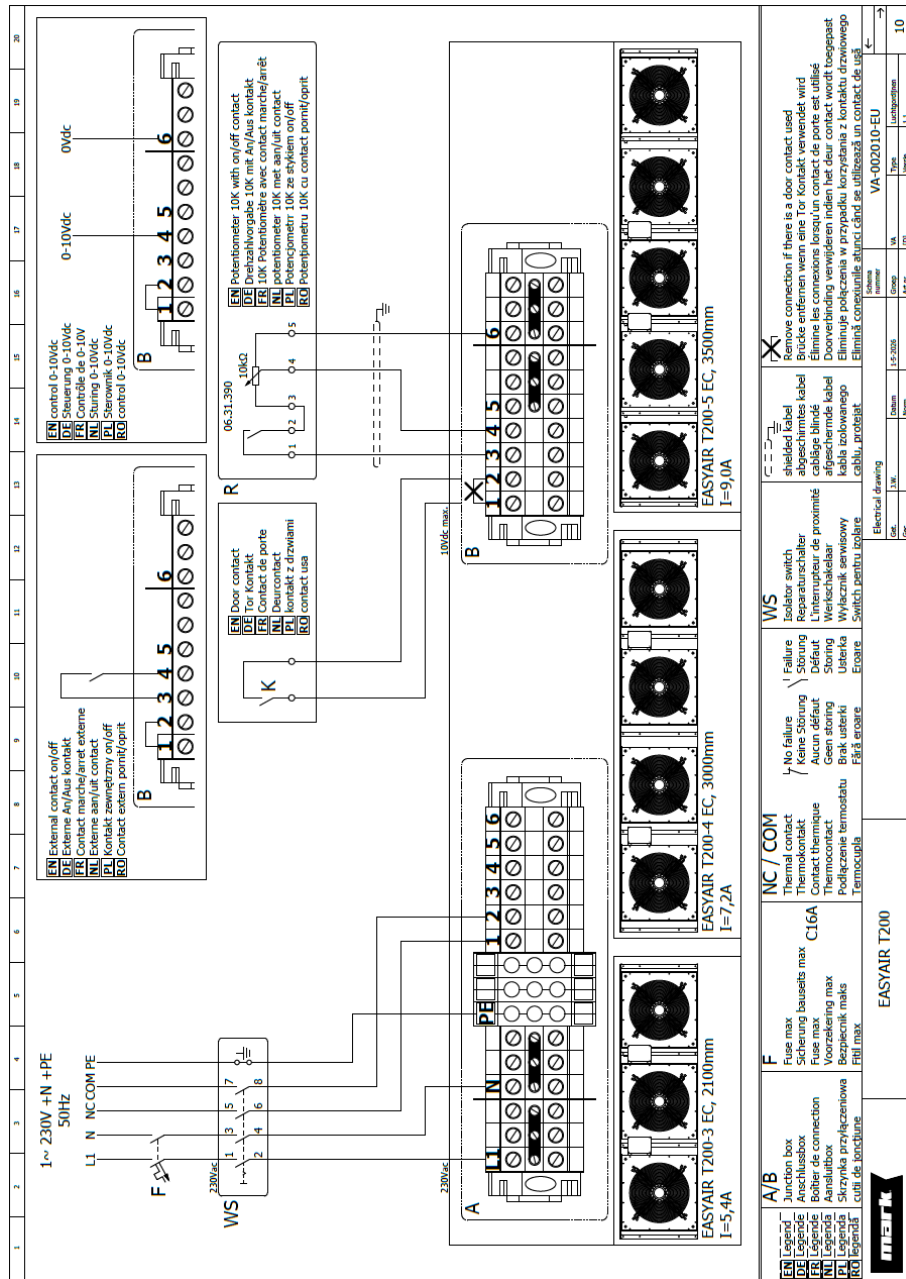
1~ 230V +N +PE
50Hz
L1 N NC COM PE

F

WS

230Vac

230Vac

A

L1 N PE 1 2 3 4 5 6

EASYAIR T200-3 EC, 2100mm
I=5,4A

EASYAIR T200-4 EC, 3000mm
I=7,2A

EASYAIR T200-5 EC, 3500mm
I=9,0A

EN External contact on/off
DE Externe An/Aus kontakt
FR Contact marche/arret externe
NL Externe aan/uit contact
PL Kontakt zewnętrzny on/off
RO Contact extern pornit/oprit

B
1 2 3 4 5 6

EN control 0-10Vdc
DE Steuerung 0-10Vdc
FR Contrôle de 0-10V
NL Sturing 0-10Vdc
PL Sterownik 0-10Vdc
RO control 0-10Vdc

0-10Vdc
0Vdc

B
1 2 3 4 5 6

K

EN Door contact
DE Tor Kontakt
FR Contact de porte
NL Deurcontact
PL kontakt z drzwiami
RO contact usa

R
06.31.390
10kΩ
1 2 3 4 5

EN Potentiometer 10K with on/off contact
DE Drehzahlvorgabe 10K mit An/Aus kontakt
FR 10K Potentiomètre avec contact marche/arrêt
NL potentiometer 10K met aan/uit contact
PL Potencjometr 10K ze stykiem on/off
RO Potențiometru 10K cu contact pornit/oprit

10Vdc max.

B
1 2 3 4 5 6

EN Legend
DE Legende
FR Legende
NL Legenda
PL Legenda
RO legendă

A/B
Junction box
Anschlussbox
Boîtier de connection
Aansluitbox
Skrzynka przyłączeniowa
cutii de joncțiune

F
Fuse max
Sicherung bauseits max
Fuse max
Voorzekering max
Bezpiecznik maks
Fitil max
C16A

NC / COM
Thermal contact
Thermokontakt
Contact thermique
Thermocontact
Podłączenie termostatu
Termocupla

No failure
Keine Störung
Aucun défaut
Geen storing
Brak usterki
Fără eroare

Failure
Störung
Défaut
Storing
Usterka
Eroare

WS
Isolator switch
Reparaturschalter
L'interrupteur de proximité
Werkschakelaar
Wyłacznik serwisowy
Switch pentru izolare

shielded kabel
abgeschirmtes kabel
câblage blindé
afgeschermde kabel
kabla izolowanego
cablu, protejat

Remove connection if there is a door contact used
Brücke entfernen wenn eine Tor Kontakt verwendet wird
Eliminer les connexions lorsqu'un contact de porte est utilisé
Doorverbinding verwijderen indien het deur contact wordt toegepast
Eliminuje połączenia w przypadku korzystania z kontaktu drzwiowego
Elimină conexiunile atunci când se utilizează un contact de ușă

mark

EASYAIR T200

Electrical drawing
Get. J.W.
Datum 1-5-2026
Group VA
Type Luchtgordijnen
VA-002010-EU
10